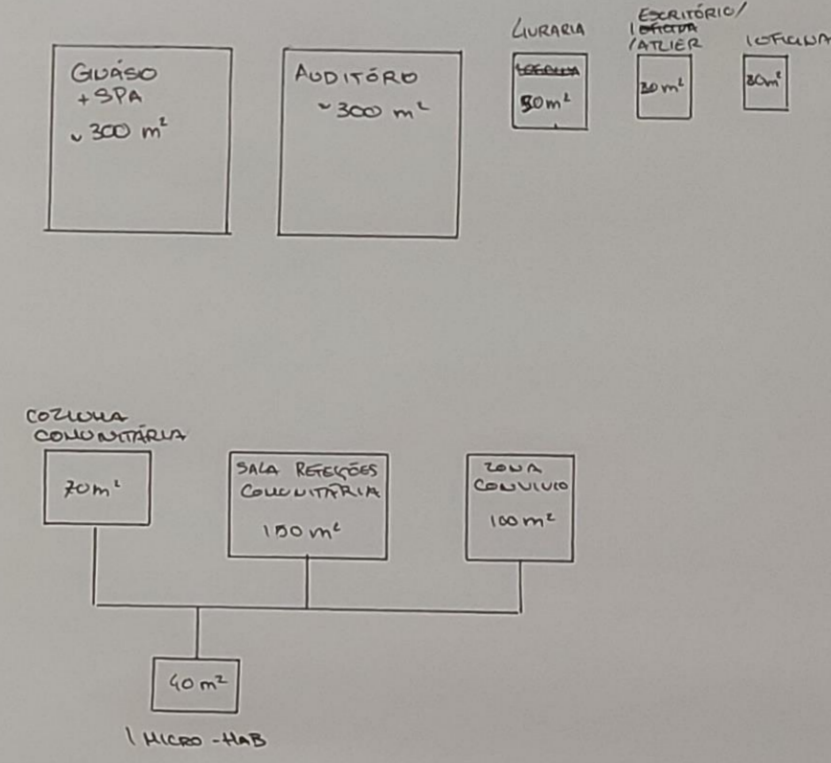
GINÁSIO + SPA
~300 m$^2$

AUDITÓRIO
~300 m$^2$

LIVRARIA
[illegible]
50 m$^2$

ESCRITÓRIO/
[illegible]
/ATELIER
30 m$^2$

1 OFICINA
30 m$^2$

COZINHA COMUNITÁRIA
70 m$^2$

SALA REFEIÇÕES COMUNITÁRIA
150 m$^2$

ZONA CONVÍVIO
100 m$^2$

40 m$^2$
1 MICRO-HAB